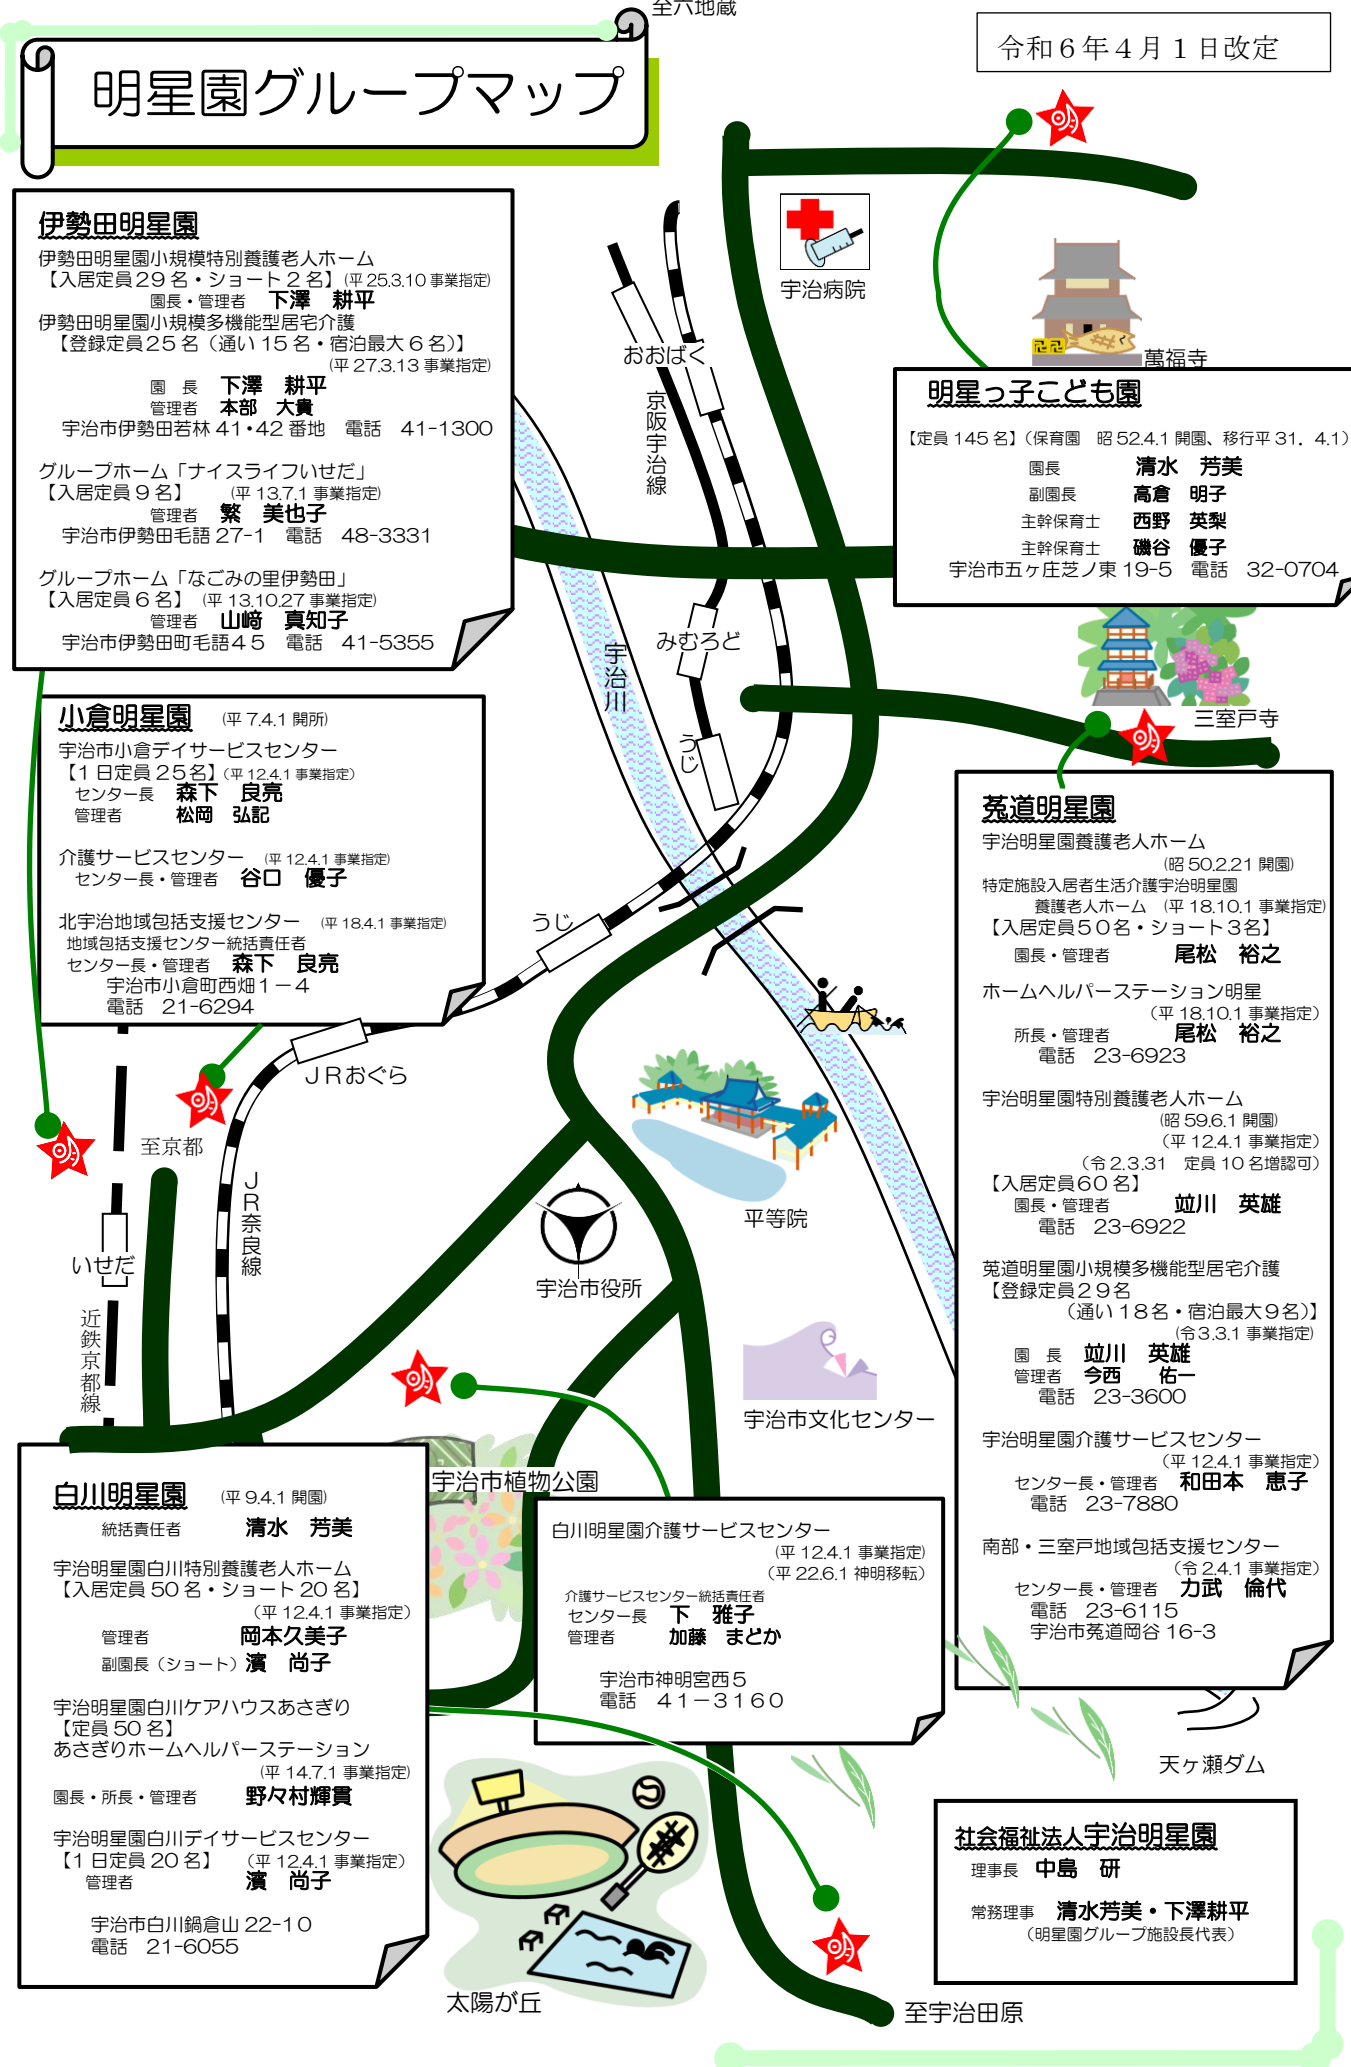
至六地蔵

明星園グループマップ

令和６年４月１日改定

伊勢田明星園
伊勢田明星園小規模特別養護老人ホーム
【入居定員２９名・ショート２名】(平 25.3.10 事業指定)
園長・管理者　下澤　耕平
伊勢田明星園小規模多機能型居宅介護
【登録定員２５名（通い 15 名・宿泊最大６名)】
(平 27.3.13 事業指定)
園　長　下澤　耕平
管理者　本部　大貴
宇治市伊勢田若林 41･42 番地　電話　41-1300

グループホーム「ナイスライフいせだ」
【入居定員９名】　(平 13.7.1 事業指定)
管理者　繁　美也子
宇治市伊勢田毛語 27-1　電話　48-3331

グループホーム「なごみの里伊勢田」
【入居定員６名】(平 13.10.27 事業指定)
管理者　山﨑　真知子
宇治市伊勢田町毛語４５　電話　41-5355

小倉明星園　(平 7.4.1 開所)
宇治市小倉デイサービスセンター
【1 日定員 25名】(平 12.4.1 事業指定)
センター長　森下　良亮
管理者　松岡　弘記

介護サービスセンター　(平 12.4.1 事業指定)
センター長・管理者　谷口　優子

北宇治地域包括支援センター　(平 18.4.1 事業指定)
地域包括支援センター統括責任者
センター長・管理者　森下　良亮
宇治市小倉町西畑１－４
電話　21-6294

宇治病院
萬福寺
おおばく
京阪宇治線
みむろど
宇治川
うじ
うじ
ＪＲおぐら
至京都
いせだ
近鉄京都線
ＪＲ奈良線
宇治市役所
平等院
宇治市文化センター
宇治市植物公園
三室戸寺
太陽が丘
至宇治田原
天ヶ瀬ダム

明星っ子こども園
【定員 145 名】(保育園　昭 52.4.1 開園、移行平 31．4.1)
園長　清水　芳美
副園長　高倉　明子
主幹保育士　西野　英梨
主幹保育士　磯谷　優子
宇治市五ヶ庄芝ノ東 19-5　電話　32-0704

莵道明星園
宇治明星園養護老人ホーム
(昭 50.2.21 開園)
特定施設入居者生活介護宇治明星園
養護老人ホーム　(平 18.10.1 事業指定)
【入居定員５０名・ショート３名】
園長・管理者　尾松　裕之

ホームヘルパーステーション明星
(平 18.10.1 事業指定)
所長・管理者　尾松　裕之
電話　23-6923

宇治明星園特別養護老人ホーム
(昭 59.6.1 開園)
(平 12.4.1 事業指定)
(令 2.3.31　定員 10 名増認可)
【入居定員 60 名】
園長・管理者　竝川　英雄
電話　23-6922

莵道明星園小規模多機能型居宅介護
【登録定員２９名
(通い１８名・宿泊最大９名)】
(令 3.3.1 事業指定)
園　長　竝川　英雄
管理者　今西　佑一
電話　23-3600

宇治明星園介護サービスセンター
(平 12.4.1 事業指定)
センター長・管理者　和田本　恵子
電話　23-7880

南部・三室戸地域包括支援センター
(令 2.4.1 事業指定)
センター長・管理者　力武　倫代
電話　23-6115
宇治市莵道岡谷 16-3

白川明星園　(平 9.4.1 開園)
統括責任者　清水　芳美
宇治明星園白川特別養護老人ホーム
【入居定員 50 名・ショート 20 名】
(平 12.4.1 事業指定)
管理者　岡本久美子
副園長（ショート）濱　尚子

宇治明星園白川ケアハウスあさぎり
【定員 50 名】
あさぎりホームヘルパーステーション
(平 14.7.1 事業指定)
園長・所長・管理者　野々村輝貴

宇治明星園白川デイサービスセンター
【1 日定員 20 名】　(平 12.4.1 事業指定)
管理者　濱　尚子

宇治市白川鍋倉山 22-10
電話　21-6055

白川明星園介護サービスセンター
(平 12.4.1 事業指定)
(平 22.6.1 神明移転)
介護サービスセンター統括責任者
センター長　下　雅子
管理者　加藤　まどか
宇治市神明宮西５
電話　４１－３１６０

社会福祉法人宇治明星園
理事長　中島　研
常務理事　清水芳美・下澤耕平
(明星園グループ施設長代表)